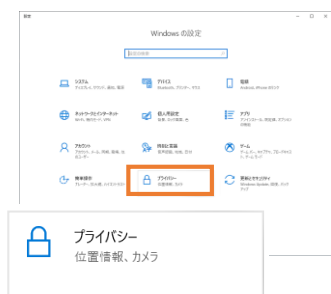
設定

Windows の設定

設定の検索

システム

デバイス

電話

ネットワークとインターネット

個人用設定

アプリ

アカウント

時刻と言語

ゲーム

簡単操作

プライバシー
位置情報、カメラ

更新とセキュリティ

プライバシー
位置情報、カメラ